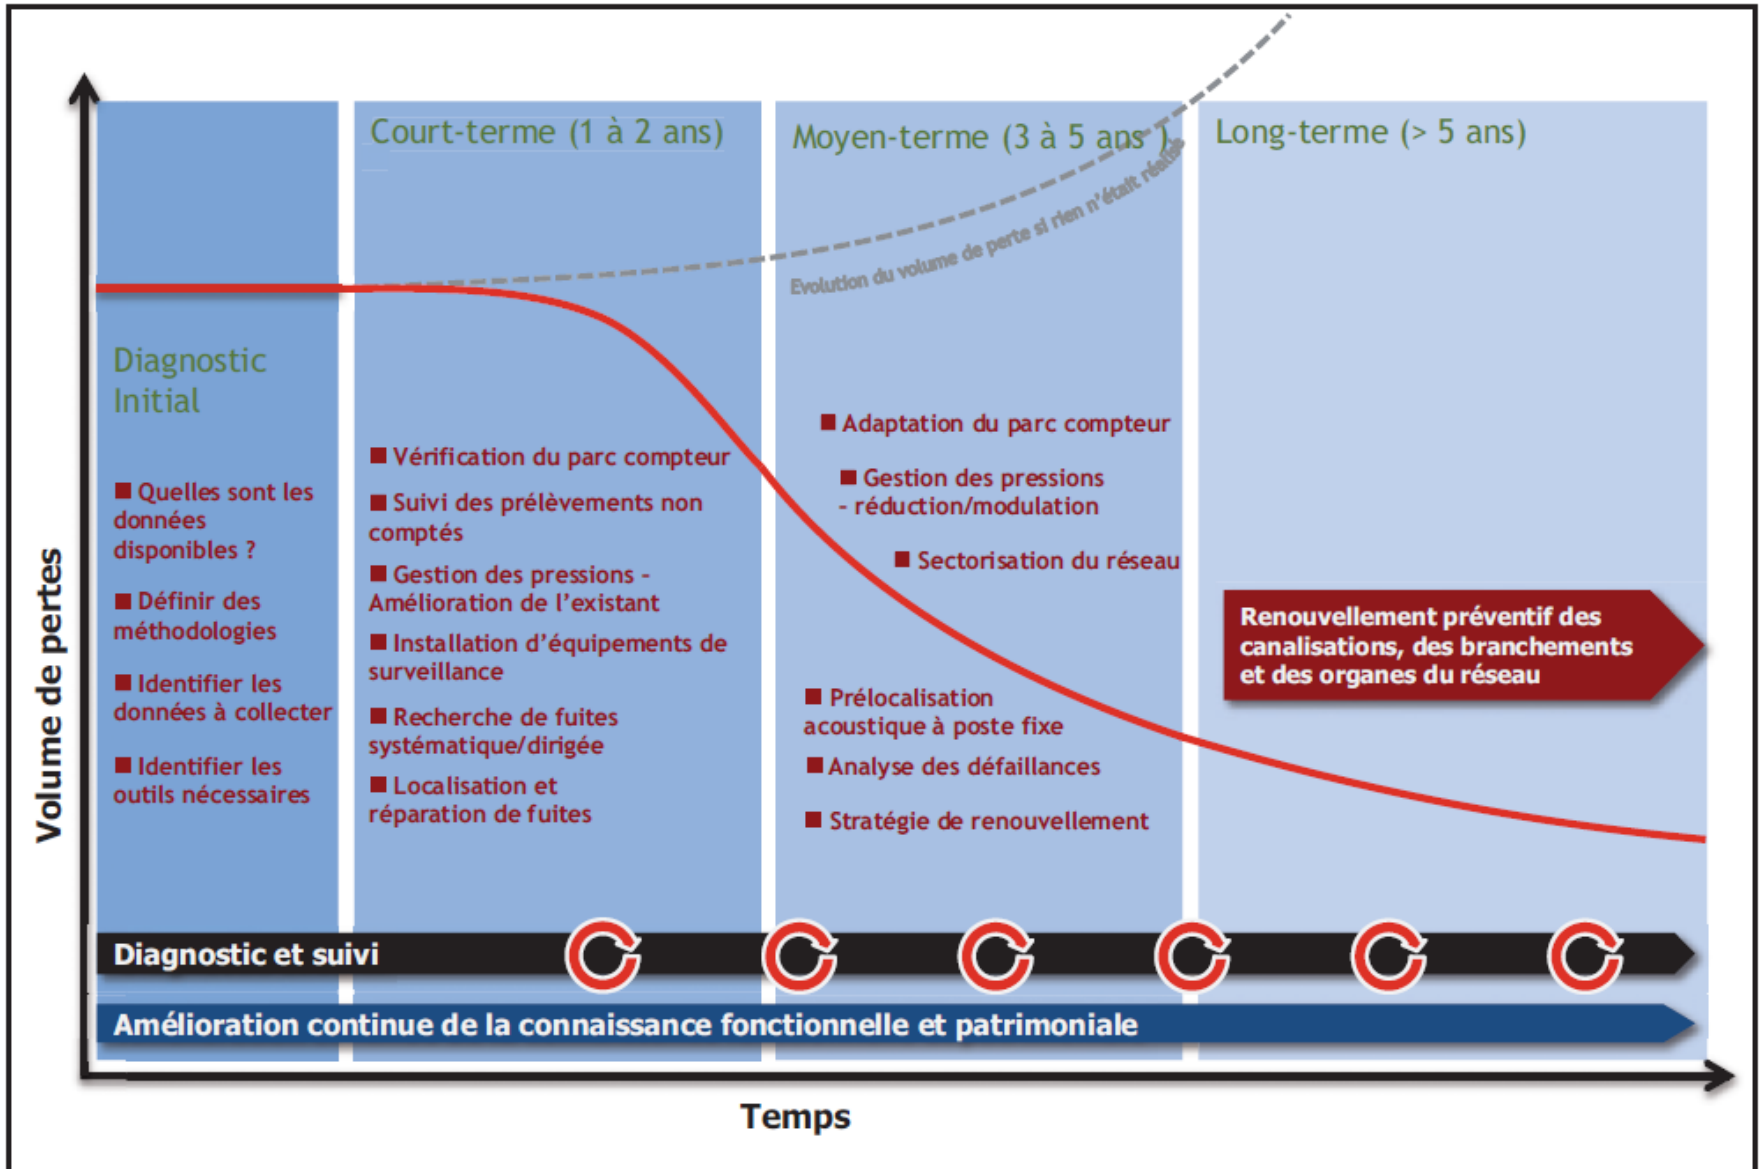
Court-terme (1 à 2 ans)

Moyen-terme (3 à 5 ans)

Long-terme (> 5 ans)

Evolution du volume de perte si rien n'était réalisé

Diagnostic Initial

■ Quelles sont les données disponibles ?

■ Définir des méthodologies

■ Identifier les données à collecter

■ Identifier les outils nécessaires

■ Vérification du parc compteur

■ Suivi des prélèvements non comptés

■ Gestion des pressions - Amélioration de l'existant

■ Installation d'équipements de surveillance

■ Recherche de fuites systématique/dirigée

■ Localisation et réparation de fuites

■ Adaptation du parc compteur

■ Gestion des pressions - réduction/modulation

■ Sectorisation du réseau

■ Prélocalisation acoustique à poste fixe

■ Analyse des défaillances

■ Stratégie de renouvellement

Renouvellement préventif des canalisations, des branchements et des organes du réseau

Volume de pertes

Diagnostic et suivi

Amélioration continue de la connaissance fonctionnelle et patrimoniale

Temps